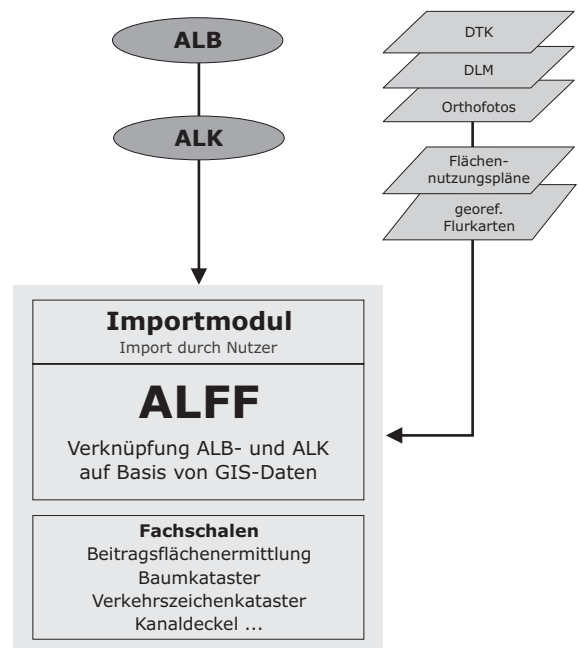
ALB

ALK

DTK

DLM

Orthofotos

Flächennutzungspläne

georef. Flurkarten

Importmodul
Import durch Nutzer

ALFF

Verknüpfung ALB- und ALK auf Basis von GIS-Daten

Fachschalen
Beitragsflächenermittlung
Baumkataster
Verkehrszeichenkataster
Kanaldeckel ...